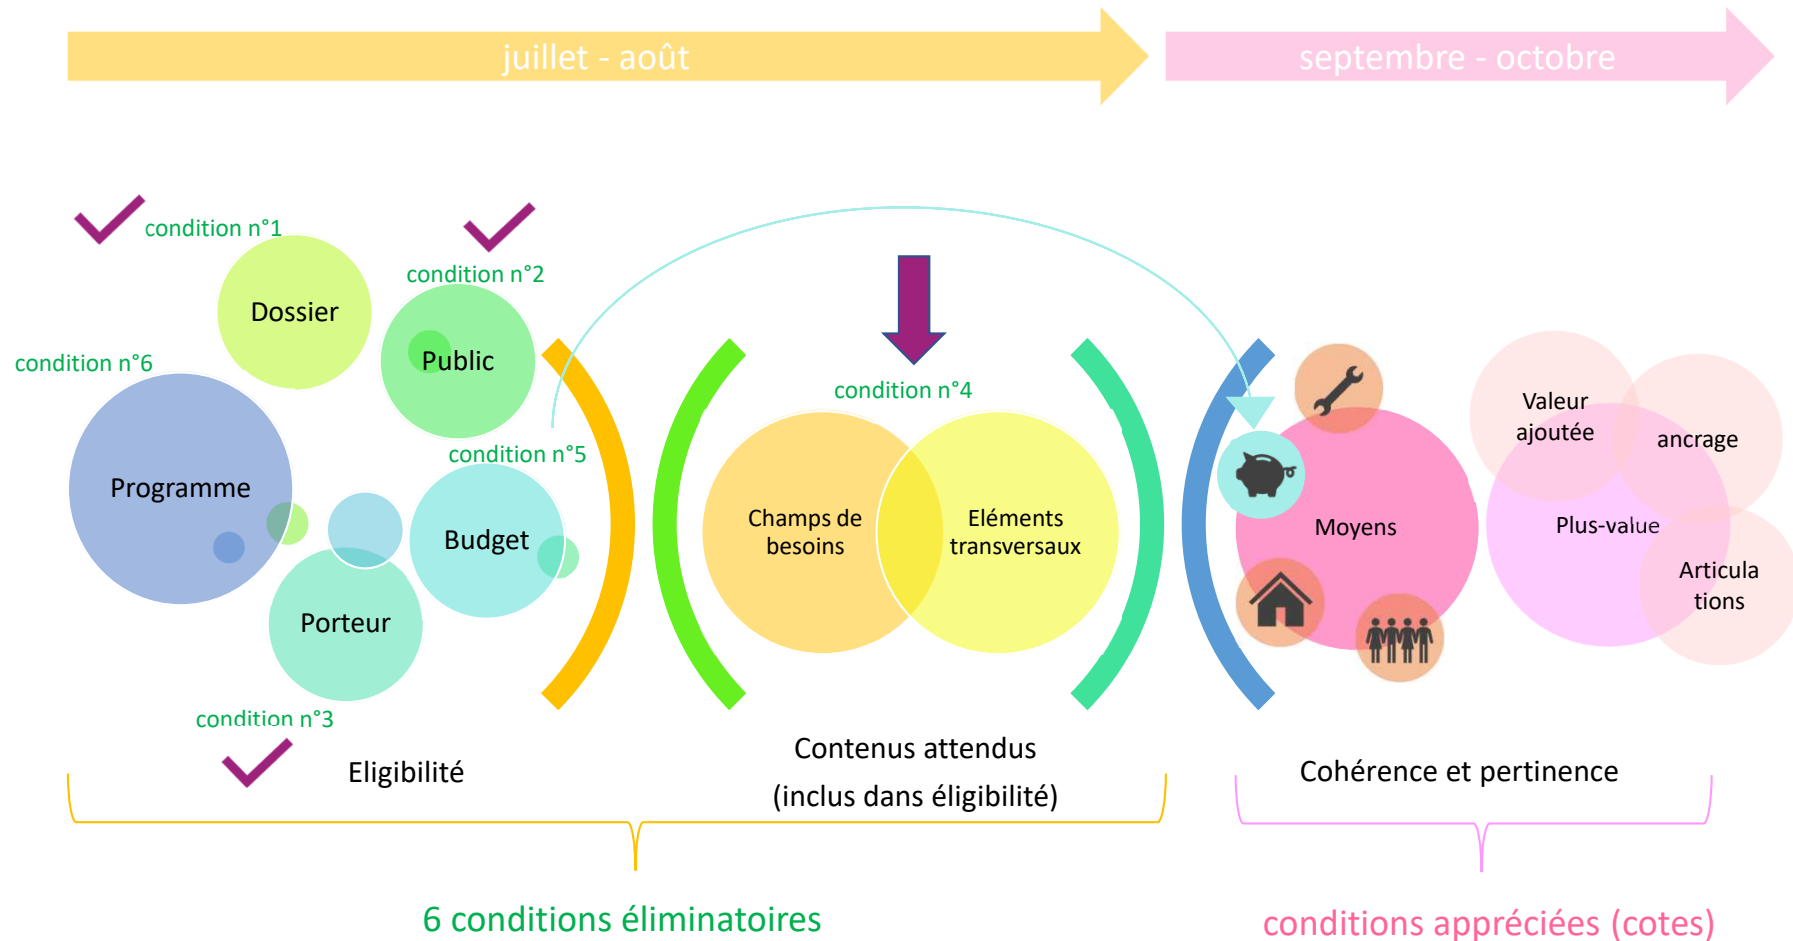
juillet - août

septembre - octobre

condition n°1

Dossier

condition n°2

Public

condition n°6

Programme

condition n°5

Budget

Porteur

condition n°3

condition n°4

Champs de besoins

Eléments transversaux

Moyens

Valeur ajoutée

ancrage

Plus-value

Articula tions

Eligibilité

Contenus attendus
(inclus dans éligibilité)

Cohérence et pertinence

6 conditions éliminatoires

conditions appréciées (cotes)